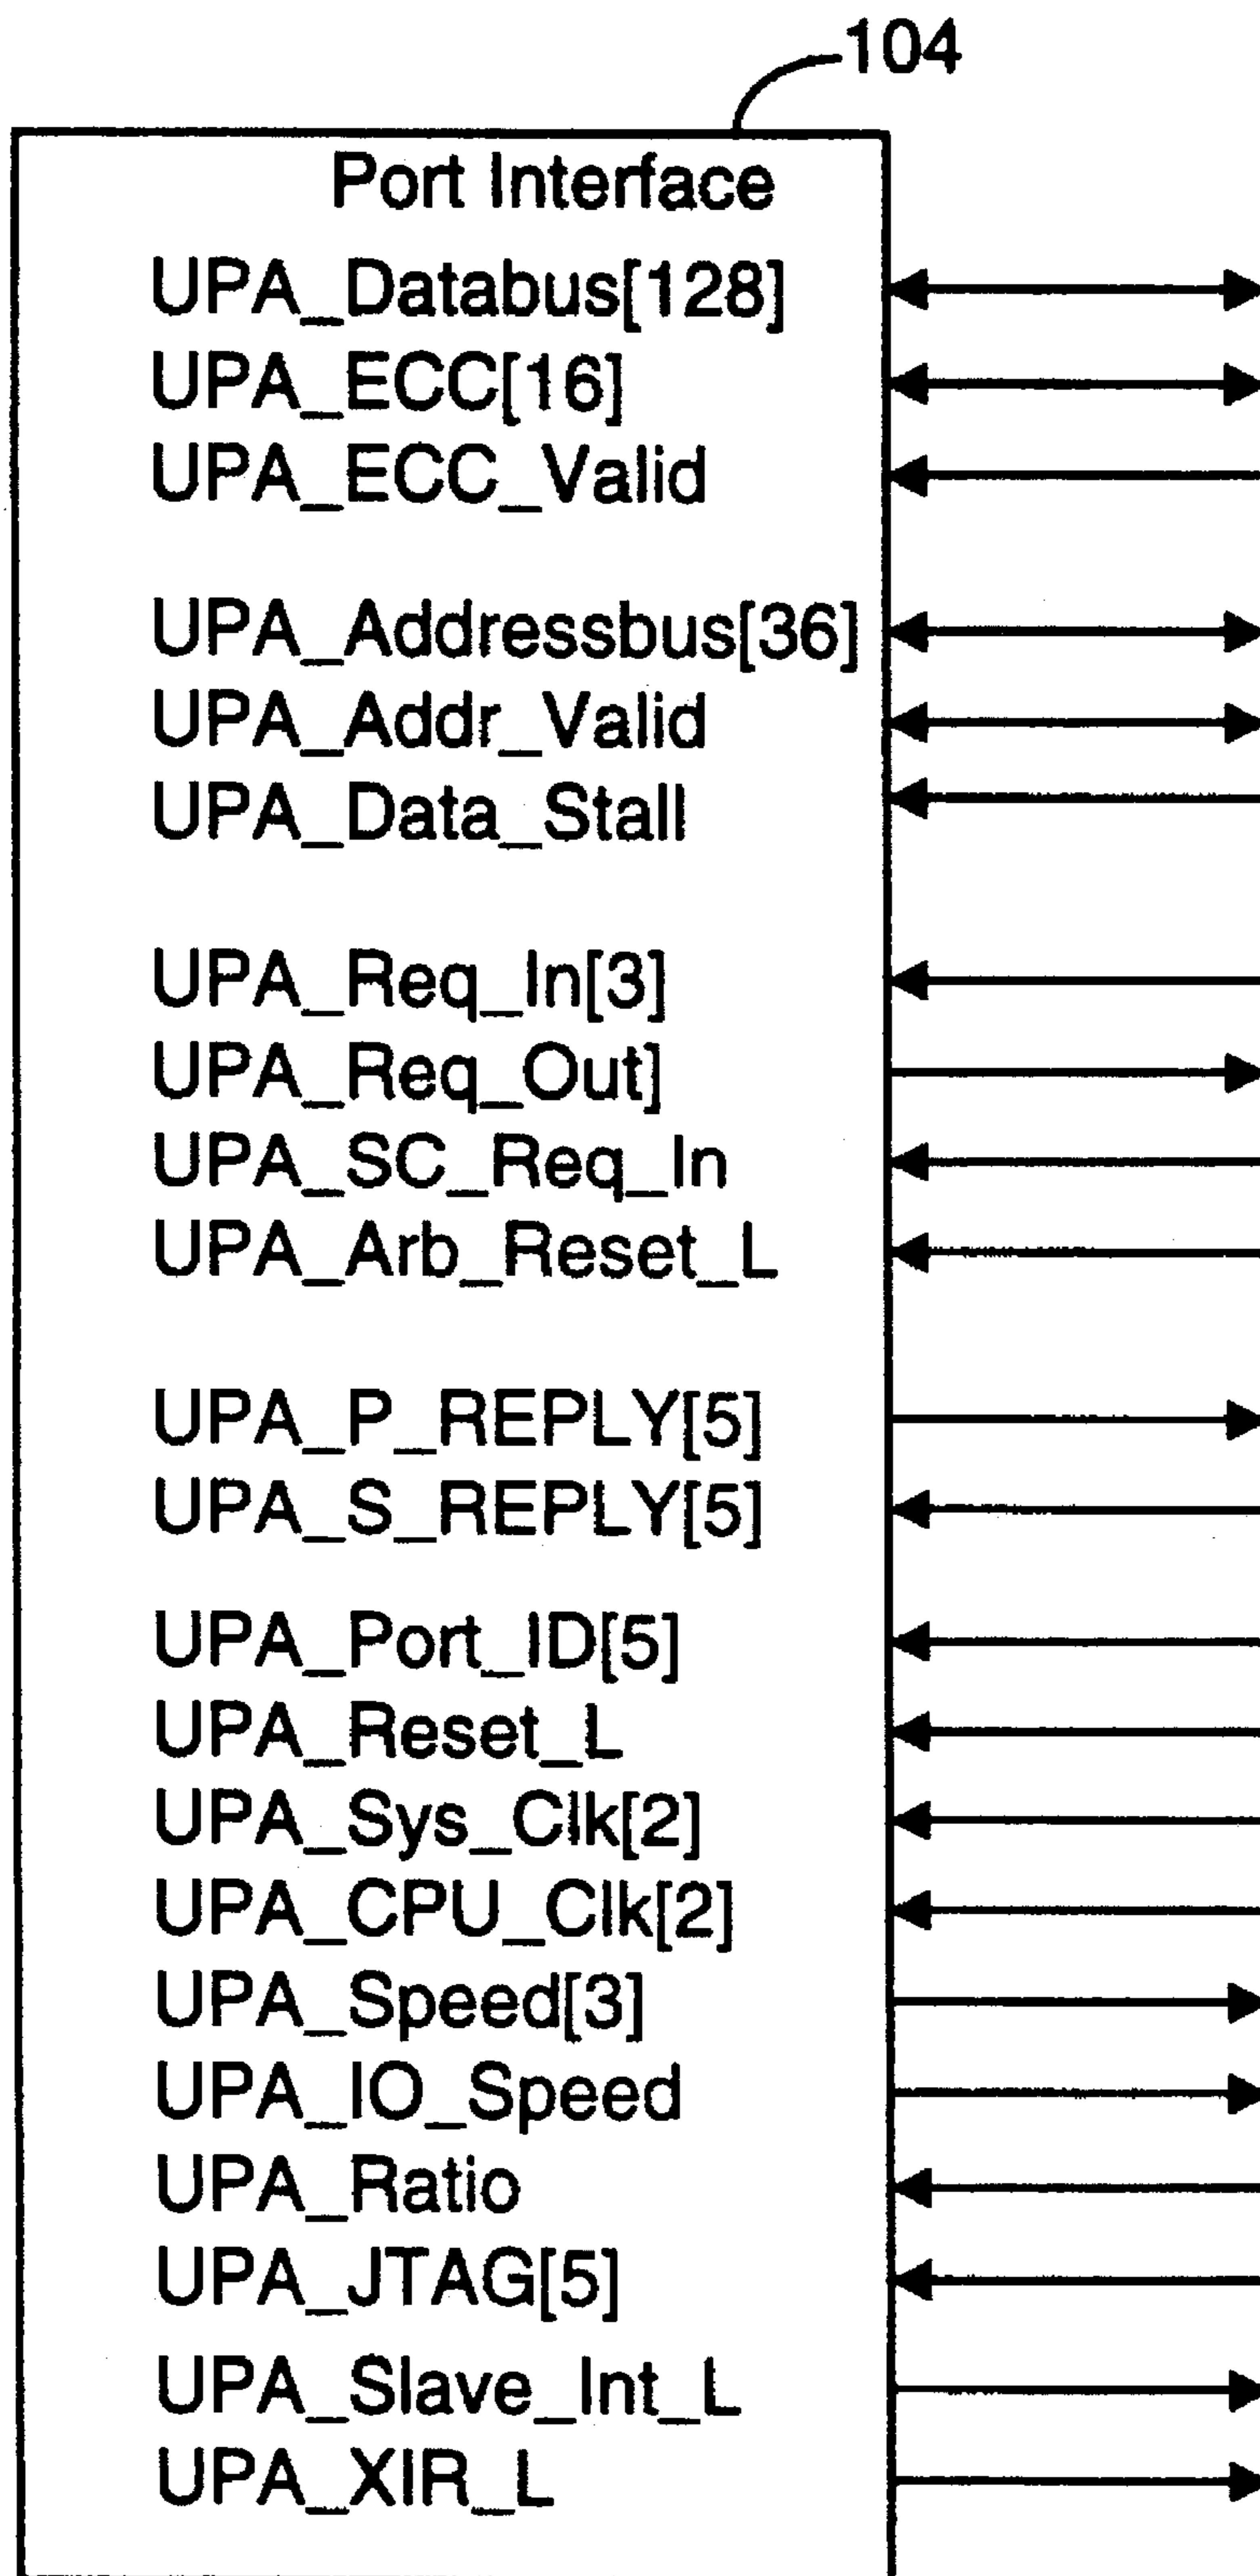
104

Port Interface

UPA_Databus[128]
UPA_ECC[16]
UPA_ECC_Valid

UPA_Addressbus[36]
UPA_Addr_Valid
UPA_Data_Stall

UPA_Req_In[3]
UPA_Req_Out]
UPA_SC_Req_In
UPA_Arb_Reset_L

UPA_P_REPLY[5]
UPA_S_REPLY[5]

UPA_Port_ID[5]
UPA_Reset_L
UPA_Sys_Clk[2]
UPA_CPU_Clk[2]
UPA_Speed[3]
UPA_IO_Speed
UPA_Ratio
UPA_JTAG[5]
UPA_Slave_Int_L
UPA_XIR_L